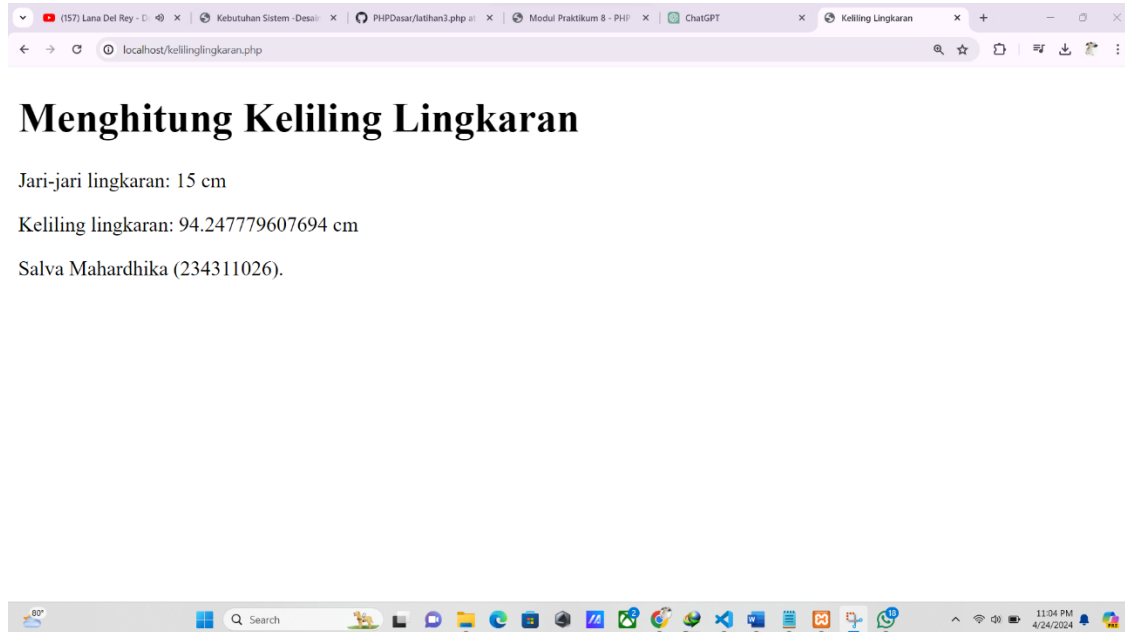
(157) Lana Del Rey - D
Kebutuhan Sistem -Desai
PHPDasar/latihan3.php at
Modul Praktikum 8 - PHP
ChatGPT
Keliling Lingkaran

localhost/kelilinglingkaran.php

# Menghitung Keliling Lingkaran

Jari-jari lingkaran: 15 cm

Keliling lingkaran: 94.247779607694 cm

Salva Mahardhika (234311026).

80°
Search
2
18
11:04 PM
4/24/2024